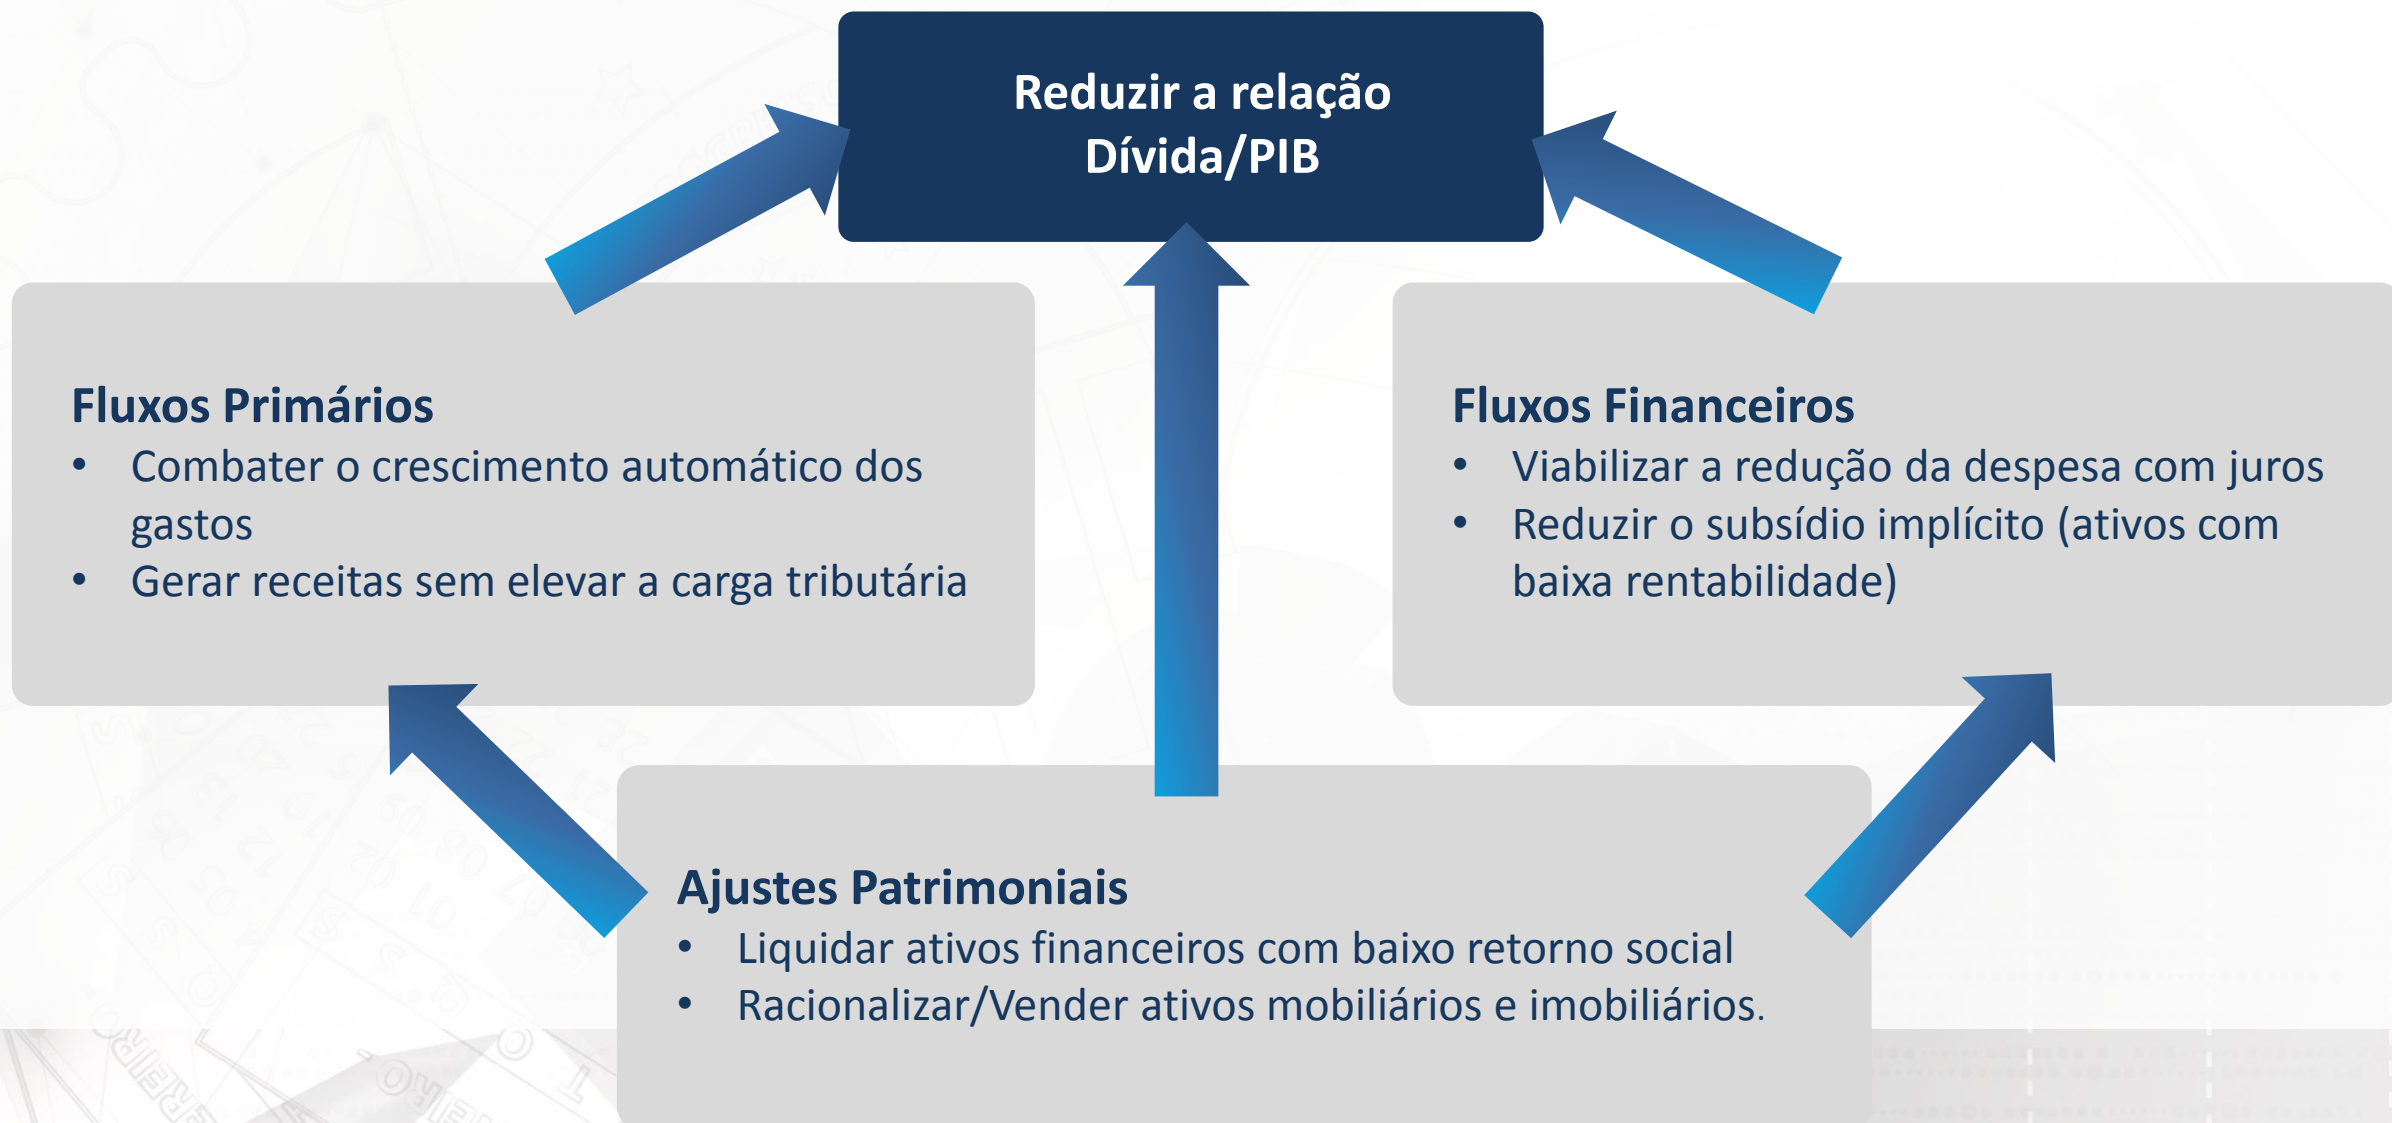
Reduzir a relação Dívida/PIB

Fluxos Primários
• Combater o crescimento automático dos gastos
• Gerar receitas sem elevar a carga tributária

Fluxos Financeiros
• Viabilizar a redução da despesa com juros
• Reduzir o subsídio implícito (ativos com baixa rentabilidade)

Ajustes Patrimoniais
• Liquidar ativos financeiros com baixo retorno social
• Racionalizar/Vender ativos mobiliários e imobiliários.